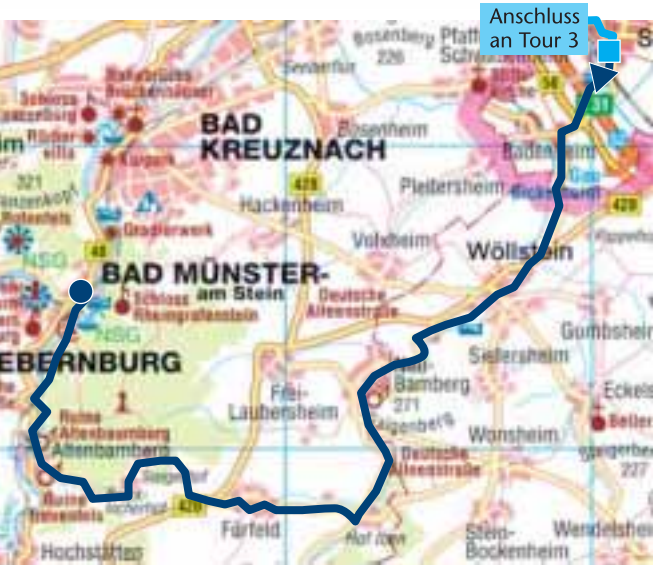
Anschluss an Tour 3

Bosenberg 226
Pfaff Schwabenh
Bad Kreuznach
Salinen Brückenhaus
Schloss Rauzenberg
Rüdesheim
Kurpark
BAD KREUZNACH
Bosenheim
Hackenheim
Planig
Pfaffen-Schwabenheim
Badenheim
Gau-Bickelheim
Pleitersheim
Volxheim
Wöllstein
Gradierwerk
BAD MÜNSTER-
am Stein
Schloss Rheingrafenstein
Deutsche Alleenstraße
NSG
EBERNBURG
Gumbsheim
Siefersheim
Frei-Laubersheim
Bamberg
271
Eckelsheim
Ruine Altenbaumburg
Altenbamberg
Wonsheim
Deutsche Alleenstraße
Fürfeld
Stein-Bockenheim
Wendelsheim
Hochstätten
429
428
48
227
1
Neu-Bamberg
Hof Iben